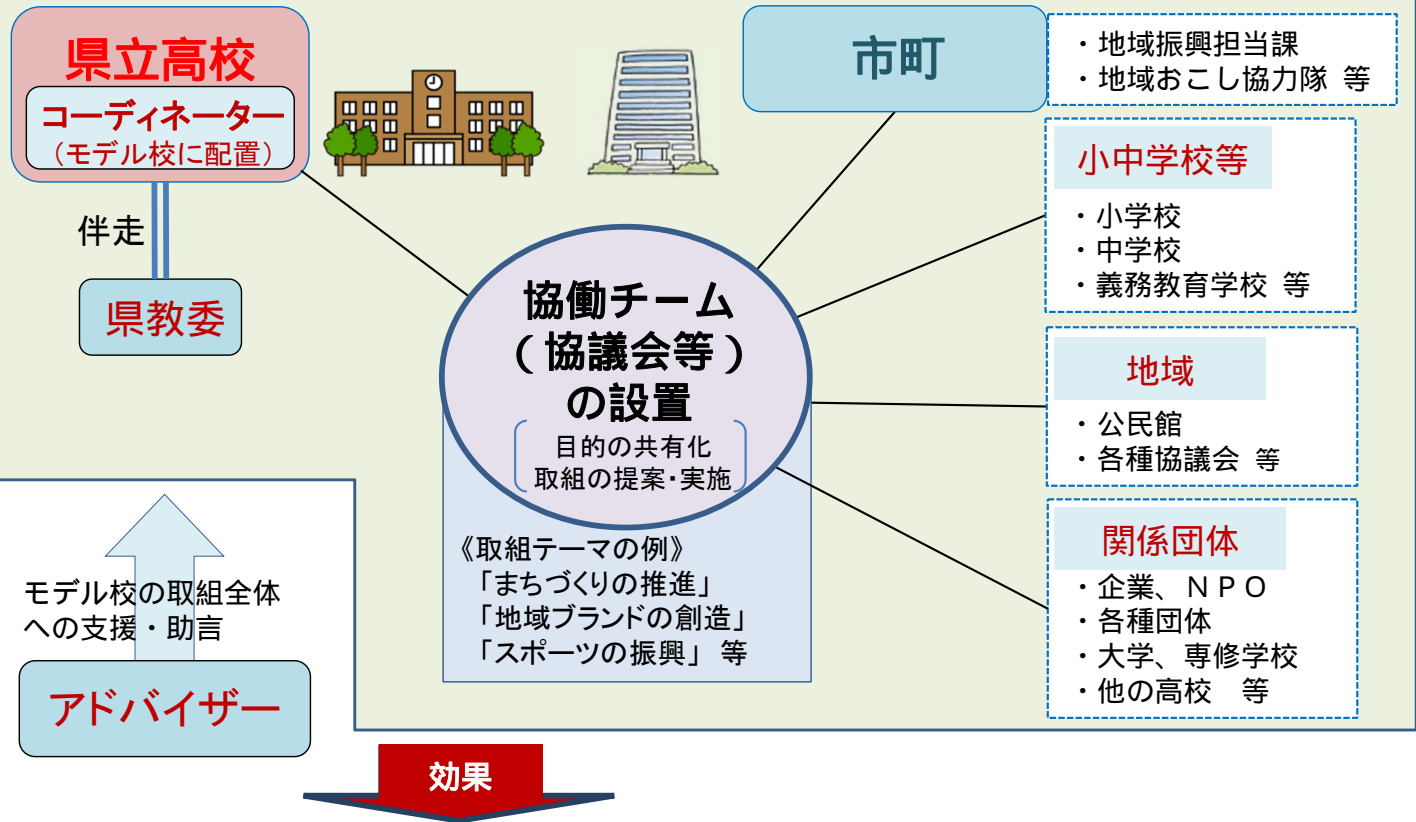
県立高校
コーディネーター
（モデル校に配置）

伴走

県教委

市町
・地域振興担当課
・地域おこし協力隊 等

小中学校等
・小学校
・中学校
・義務教育学校 等

協働チーム
（協議会等）
の設置
目的の共有化
取組の提案･実施

地域
・公民館
・各種協議会 等

《取組テーマの例》
「まちづくりの推進」
「地域ブランドの創造」
「スポーツの振興」 等

関係団体
・企業、ＮＰＯ
・各種団体
・大学、専修学校
・他の高校　等

モデル校の取組全体への支援・助言

アドバイザー

効果